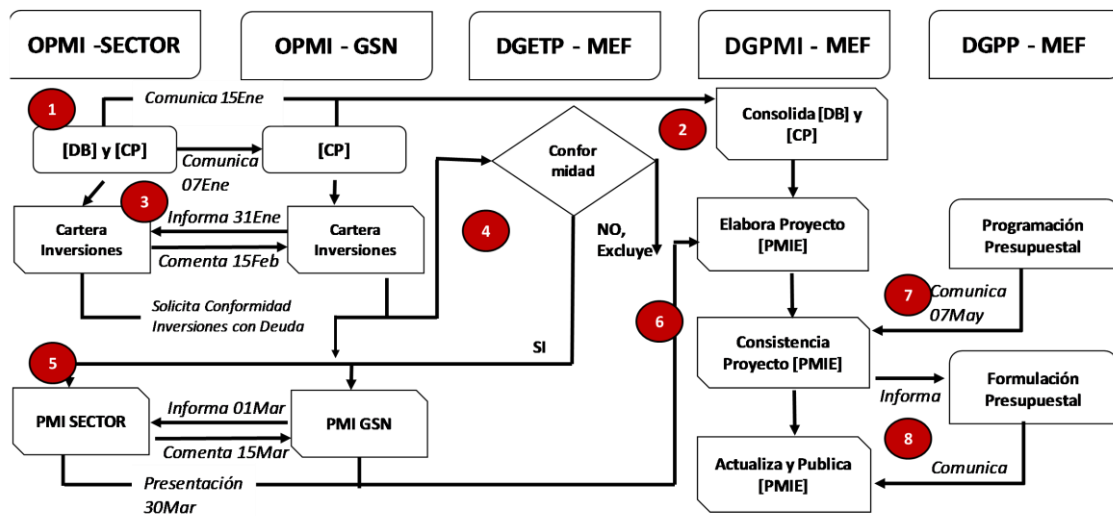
OPMI -SECTOR

OPMI - GSN

DGETP - MEF

DGPMI - MEF

DGPP - MEF

1

Comunica 15Ene

2

Consolida [DB] y [CP]

[DB] y [CP]

Comunica 07Ene

[CP]

Confor midad

3

Cartera Inversiones

Informa 31Ene

Comenta 15Feb

Cartera Inversiones

4

NO, Excluye

Elabora Proyecto [PMIE]

Programación Presupuestal

Solicita Conformidad Inversiones con Deuda

7

Comunica 07May

6

Consistencia Proyecto [PMIE]

5

SI

PMI SECTOR

Informa 01Mar

Comenta 15Mar

PMI GSN

Informa

Formulación Presupuestal

8

Actualiza y Publica [PMIE]

Comunica

Presentación 30Mar